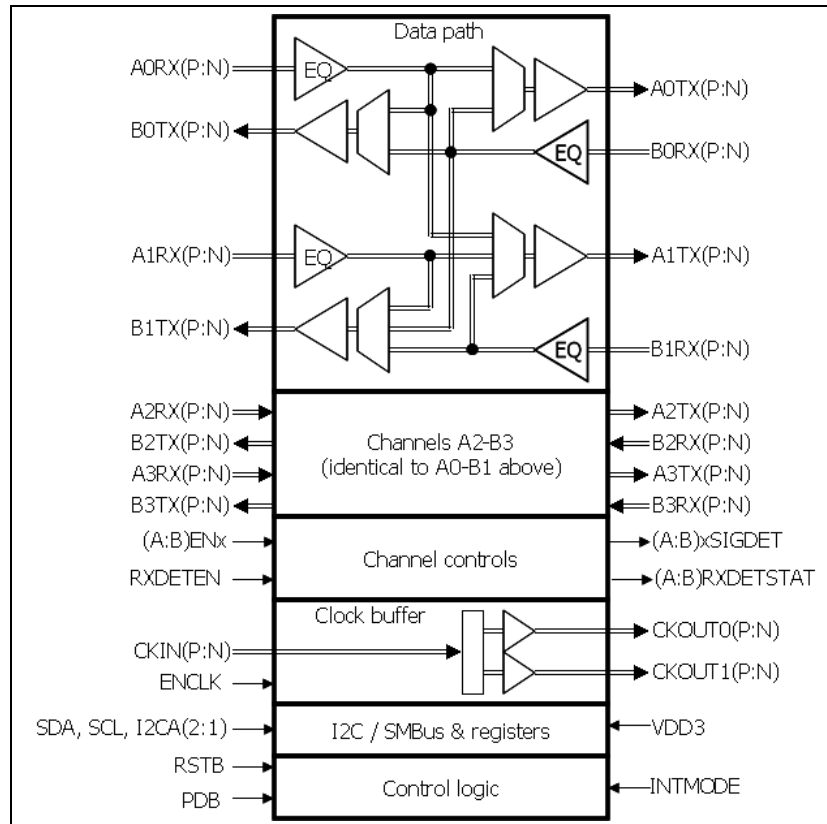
Data path

A0RX(P:N)

EQ

A0TX(P:N)

B0TX(P:N)

EQ

B0RX(P:N)

A1RX(P:N)

EQ

A1TX(P:N)

B1TX(P:N)

EQ

B1RX(P:N)

A2RX(P:N)

B2TX(P:N)

A3RX(P:N)

B3TX(P:N)

Channels A2-B3
(identical to A0-B1 above)

A2TX(P:N)

B2RX(P:N)

A3TX(P:N)

B3RX(P:N)

(A:B)ENx

RXDETEN

Channel controls

(A:B)xSIGDET

(A:B)RXDETSTAT

Clock buffer

CKIN(P:N)

ENCLK

CKOUT0(P:N)

CKOUT1(P:N)

SDA, SCL, I2CA(2:1)

I2C / SMBus & registers

VDD3

RSTB

PDB

Control logic

INTMODE